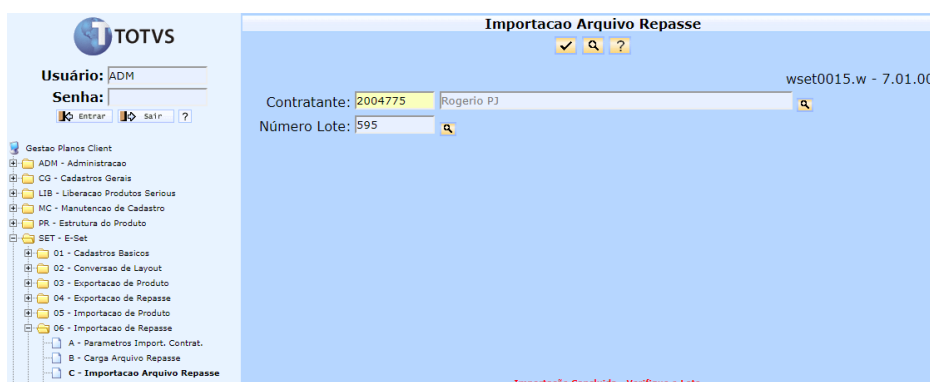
TOTVS

Usuário: ADM
Senha:
Entrar Sair ?

Gestao Planos Client
ADM - Administracao
CG - Cadastros Gerais
LIB - Liberacao Produtos Serious
MC - Manutencao de Cadastro
PR - Estrutura do Produto
SET - E-Set
01 - Cadastros Basicos
02 - Conversao de Layout
03 - Exportacao de Produto
04 - Exportacao de Repasse
05 - Importacao de Produto
06 - Importacao de Repasse
A - Parametros Import. Contrat.
B - Carga Arquivo Repasse
C - Importacao Arquivo Repasse

Importacao Arquivo Repasse
✓ ?

wset0015.w - 7.01.00

Contratante: 2004775 Rogerio PJ
Número Lote: 595

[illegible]